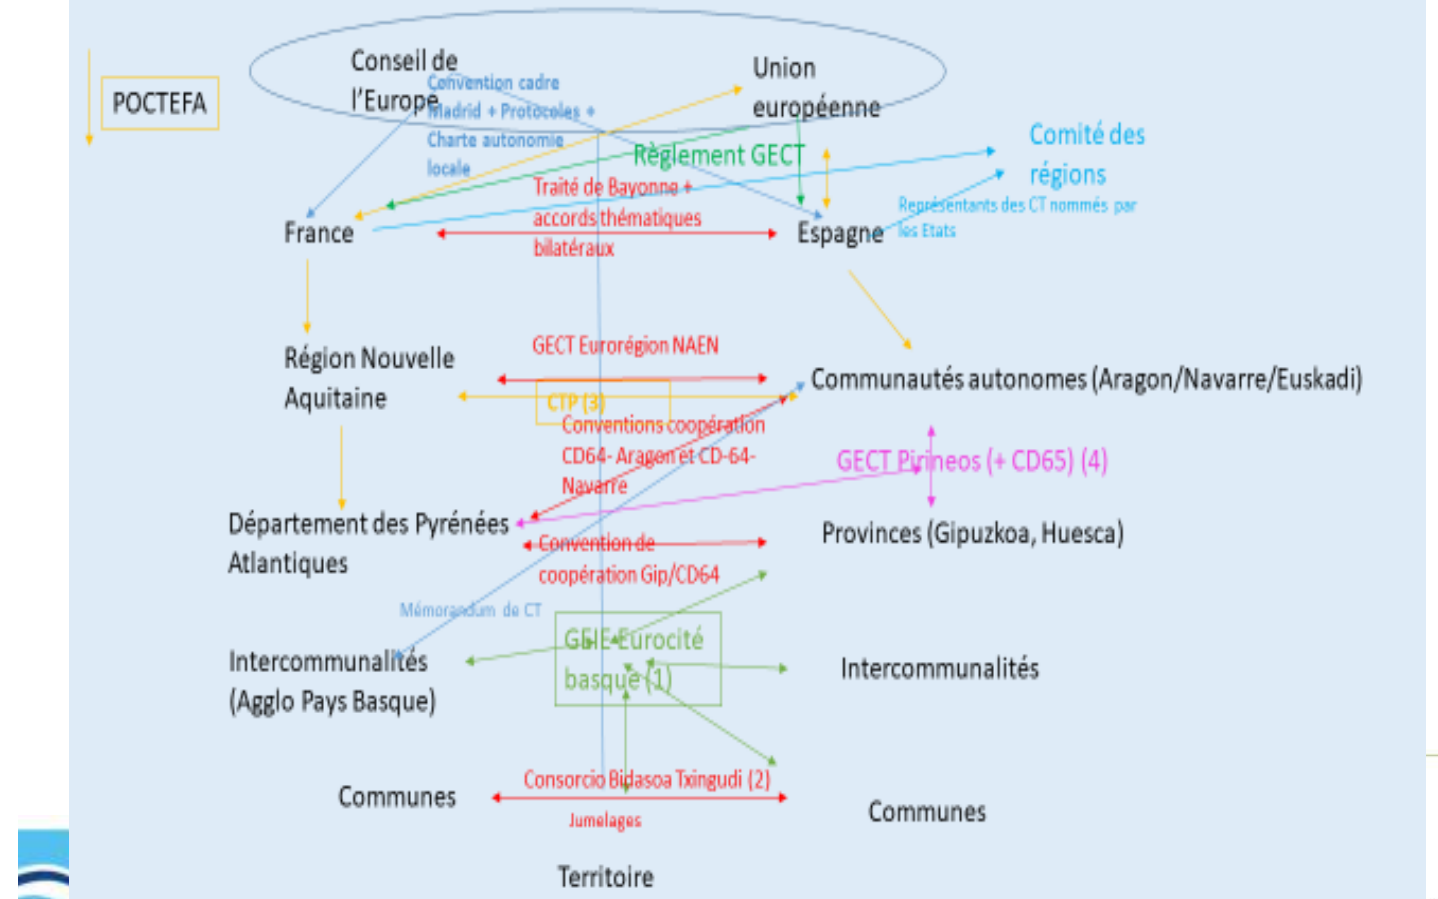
POCTEFA

Conseil de l'Europe

Convention cadre Madrid + Protocoles + Charte autonomie locale

Union européenne

Règlement GECT

Comité des régions

Représentants des CT nommés par les Etats

France

Traité de Bayonne + accords thématiques bilatéraux

Espagne

Région Nouvelle Aquitaine

GECT Eurorégion NAEN

CTP (3)

Communautés autonomes (Aragon/Navarre/Euskadi)

Conventions coopération CD64- Aragon et CD-64- Navarre

GECT Pirineos (+ CD65) (4)

Département des Pyrénées Atlantiques

Convention de coopération Gip/CD64

Provinces (Gipuzkoa, Huesca)

Mémorandum de CT

Intercommunalités (Agglo Pays Basque)

GEIE Eurocité basque (1)

Intercommunalités

Consorcio Bidasoa Txingudi (2)

Communes

Jumelages

Communes

Territoire